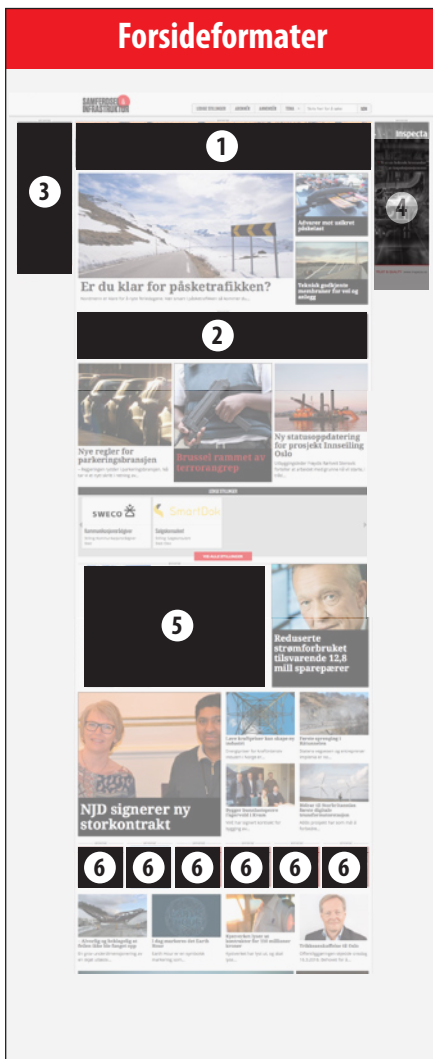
Forsideformater

SAMFERDSEL & INFRASTRUKTUR

1

3

Inspecta

4

Er du klar for påsketrafikken?

Advarer mot usikret påskelast

Teknisk godkjente mendorator for vei og anlegg

2

Nye regler for parkeringsbransjen

Brussel rammet av terrorangrep

Ny statusoppdatering for prosjekt Innseiling Oslo

SWECO

SmartDok

5

Reduserte strømforbruket tilsvarende 12,8 mill sparepærer

NJD signerer ny storkontrakt

6

6

6

6

6

6